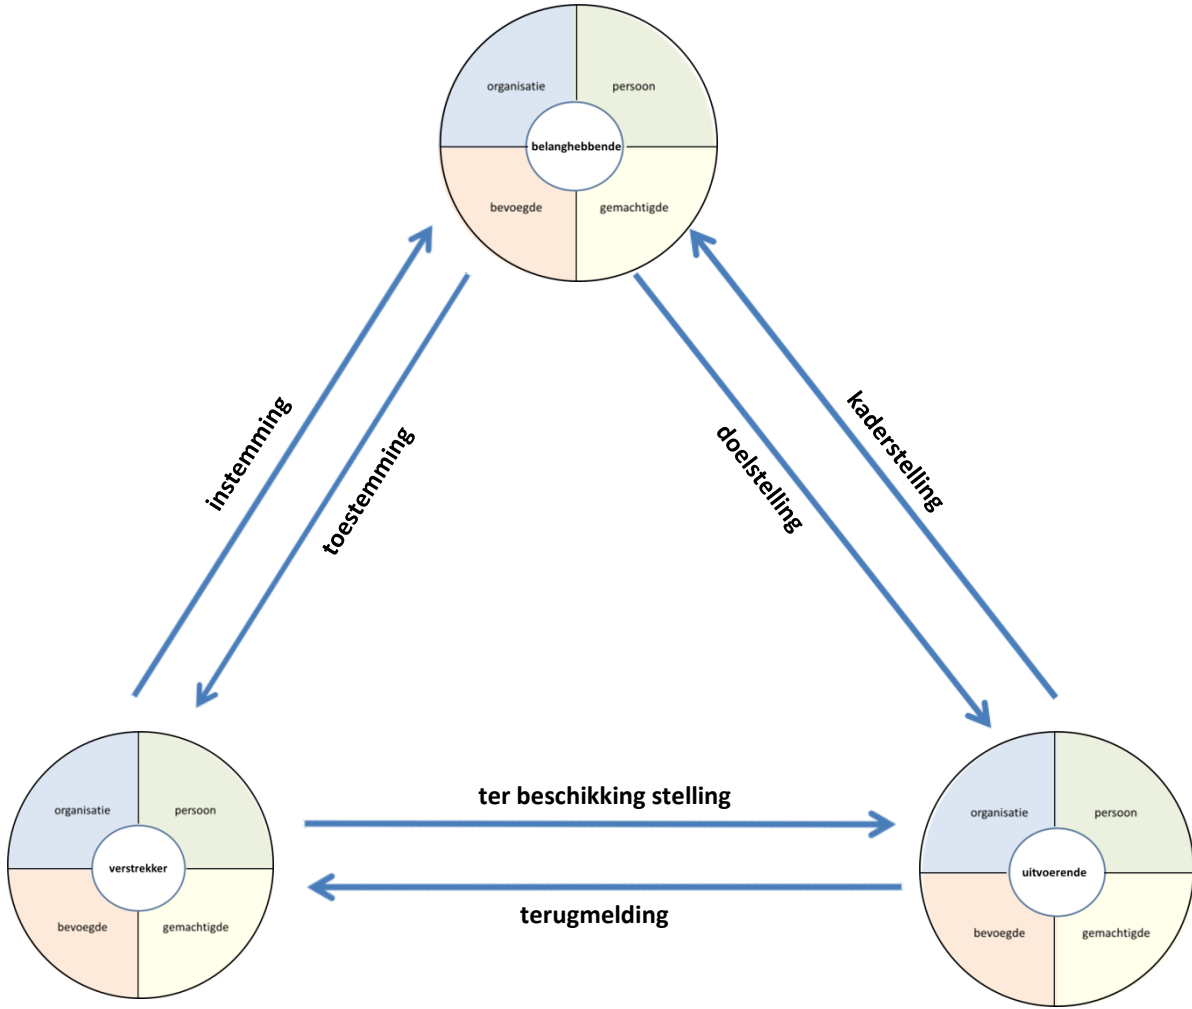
organisatie
persoon
belanghebbende
bevoegde
gemachtigde

instemming

toestemming

doelstelling

kaderstelling

organisatie
persoon
verstrekker
bevoegde
gemachtigde

ter beschikking stelling

terugmelding

organisatie
persoon
uitvoerende
bevoegde
gemachtigde